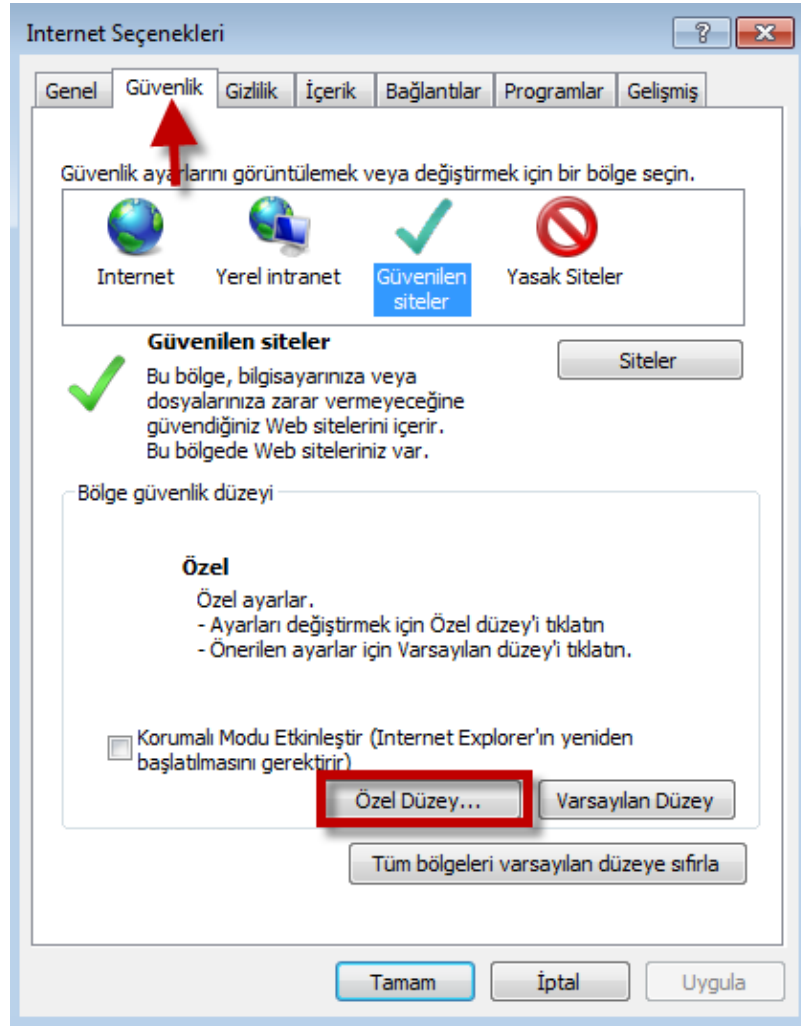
Internet Seçenekleri

?

Genel | Güvenlik | Gizlilik | İçerik | Bağlantılar | Programlar | Gelişmiş

Güvenlik ayarlarını görüntülemek veya değiştirmek için bir bölge seçin.

Internet
Yerel intranet
Güvenilen siteler
Yasak Siteler

Güvenilen siteler

Siteler

Bu bölge, bilgisayarınıza veya dosyalarınıza zarar vermeyeceğine güvendiğiniz Web sitelerini içerir.
Bu bölgede Web siteleriniz var.

Bölge güvenlik düzeyi

Özel

Özel ayarlar.
- Ayarları değiştirmek için Özel düzey'i tıklatın
- Önerilen ayarlar için Varsayılan düzey'i tıklatın.

Korumalı Modu Etkinleştir (Internet Explorer'ın yeniden başlatılmasını gerektirir)

Özel Düzey...

Varsayılan Düzey

Tüm bölgeleri varsayılan düzeye sıfırla

Tamam

İptal

Uygula